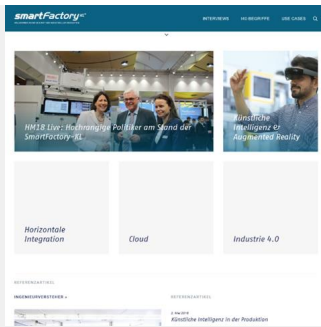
smartFactory KL

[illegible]

INTERVIEWS HOTBEGRIFFE USE CASES

HM18 Live: Hochrangige Politiker am Stand der SmartFactory-KL

Künstliche Intelligenz & Augmented Reality

Horizontale Integration

Cloud

Industrie 4.0

REFERENZARTIKEL

INGENIEURVERSTEHER »

REFERENZARTIKEL

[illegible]

Künstliche Intelligenz in der Produktion